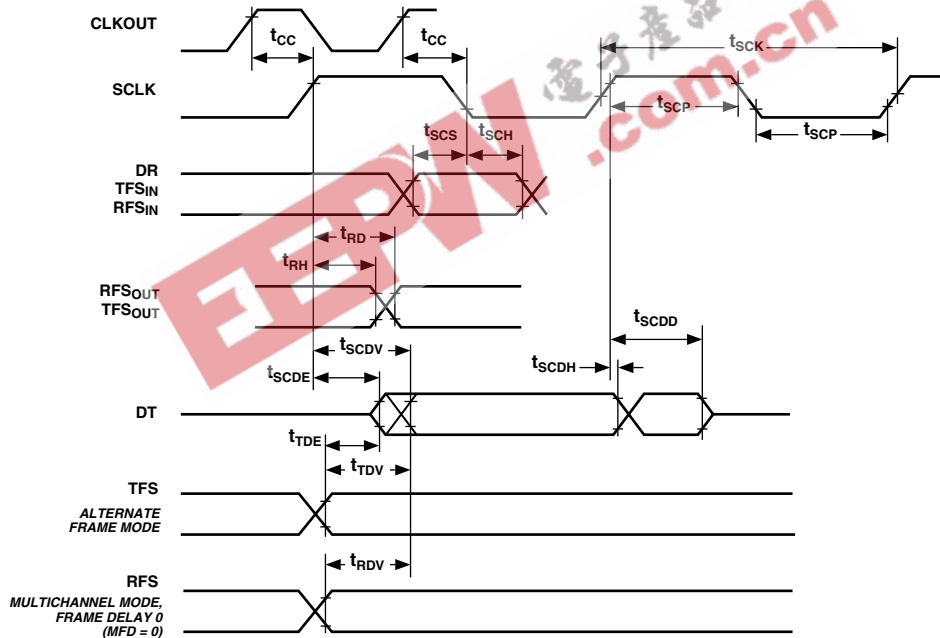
CLKOUT

$t_{CC}$

$t_{CC}$

$t_{SCK}$

SCLK

$t_{SCP}$

$t_{SCP}$

$t_{SCS}$

$t_{SCH}$

DR
$TFS_{IN}$
$RFS_{IN}$

$t_{RD}$

$t_{RH}$

$RFS_{OUT}$
$TFS_{OUT}$

$t_{SCDD}$

$t_{SCDV}$

$t_{SCDH}$

$t_{SCDE}$

DT

$t_{TDE}$

$t_{TDV}$

TFS

ALTERNATE FRAME MODE

$t_{RDV}$

RFS

MULTICHANNEL MODE, FRAME DELAY 0 (MFD = 0)

EEPW

电子产品
.com.cn